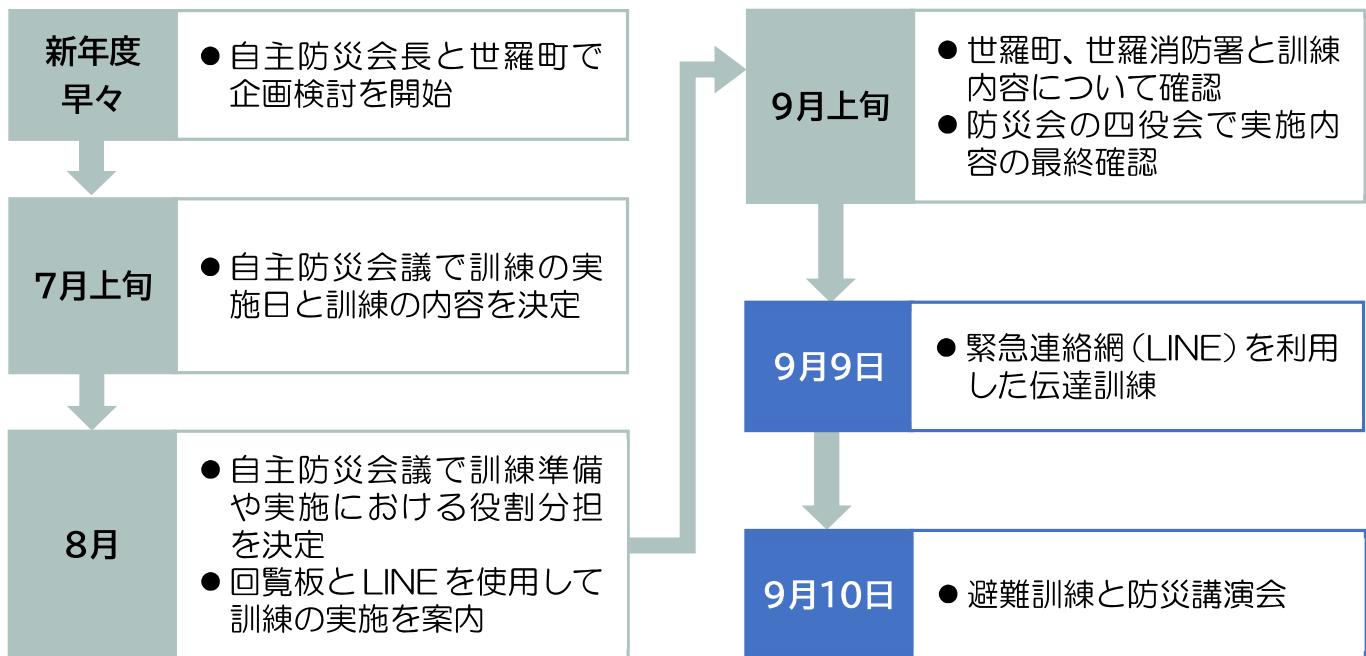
新年度早々

● 自主防災会長と世羅町で企画検討を開始

7月上旬

● 自主防災会議で訓練の実施日と訓練の内容を決定

8月

● 自主防災会議で訓練準備や実施における役割分担を決定
● 回覧板とLINEを使用して訓練の実施を案内

9月上旬

● 世羅町、世羅消防署と訓練内容について確認
● 防災会の四役会で実施内容の最終確認

9月9日

● 緊急連絡網（LINE）を利用した伝達訓練

9月10日

● 避難訓練と防災講演会